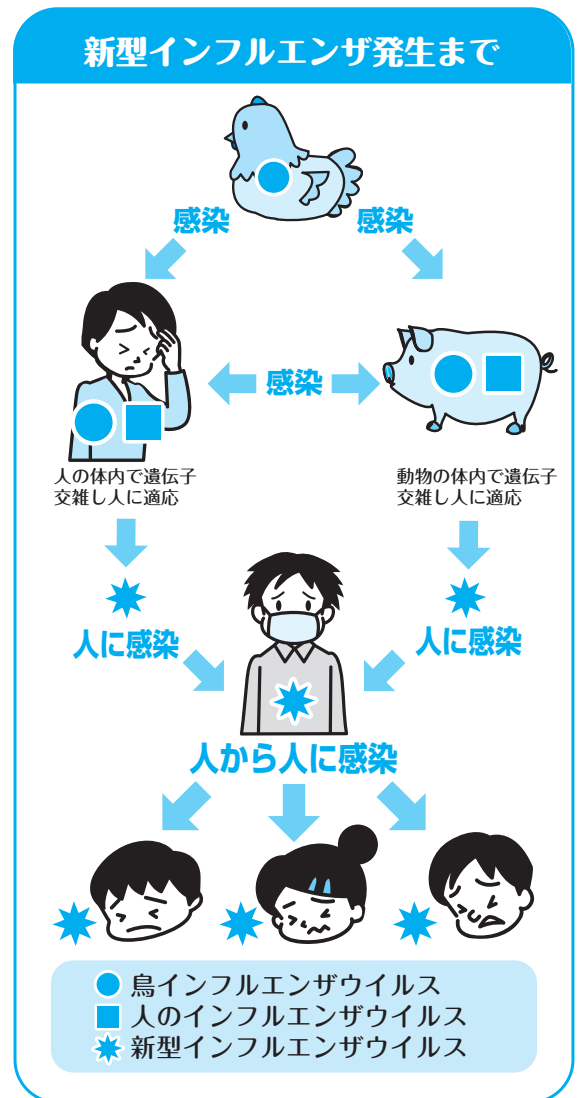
新型インフルエンザ発生まで

感染

感染

感染

人の体内で遺伝子交雑し人に適応

動物の体内で遺伝子交雑し人に適応

人に感染

人に感染

人から人に感染

鳥インフルエンザウイルス
人のインフルエンザウイルス
新型インフルエンザウイルス